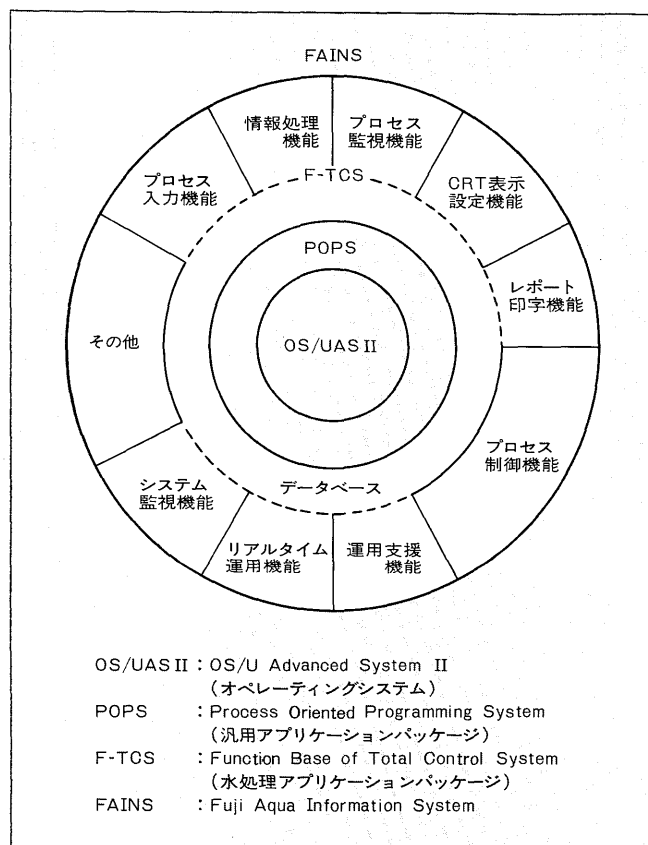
FAINS

情報処理機能

プロセス監視機能

CRT表示設定機能

レポート印字機能

プロセス制御機能

運用支援機能

リアルタイム運用機能

システム監視機能

その他

プロセス入力機能

F-TCS

POPS

OS/UAS II

データベース

OS/UAS II : OS/U Advanced System II
(オペレーティングシステム)
POPS : Process Oriented Programming System
(汎用アプリケーションパッケージ)
F-TCS : Function Base of Total Control System
(水処理アプリケーションパッケージ)
FAINS : Fuji Aqua Information System